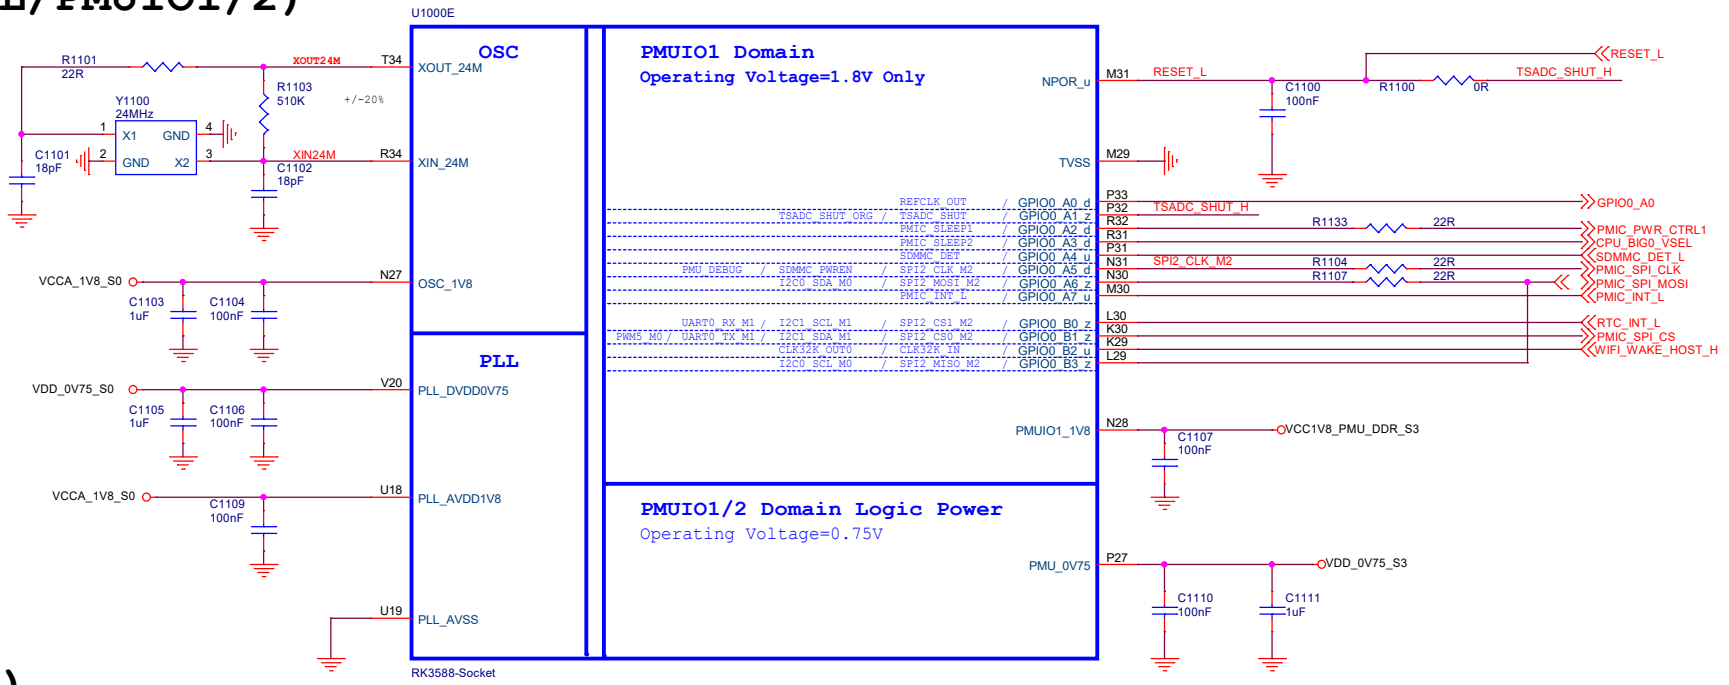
L/PMUIO1/2)

U1000E

R1101
22R

XOUT24M
T34
XOUT_24M

OSC

R1103
510K
+/-20%

Y1100
24MHz
1 X1 GND 4
2 GND X2 3

C1101
18pF

XIN24M
R34
XIN_24M

C1102
18pF

VCCA_1V8_S0
N27
OSC_1V8

C1103
1uF
C1104
100nF

PLL

VDD_0V75_S0
V20
PLL_DVDD0V75

C1105
1uF
C1106
100nF

VCCA_1V8_S0
U18
PLL_AVDD1V8

C1109
100nF

U19
PLL_AVSS

RK3588-Socket

PMUIO1 Domain
Operating Voltage=1.8V Only

NPOR_u
M31
RESET_L

C1100
100nF

R1100
0R

RESET_L
TSADC_SHUT_H

TVSS
M29

REFCLK_OUT / GPIO0_A0_d P33
TSADC_SHUT_ORG / TSADC_SHUT / GPIO0_A1_z P32
PMIC_SLEEP1 / GPIO0_A2_d R32
PMIC_SLEEP2 / GPIO0_A3_d R31
SDMMC_DET / GPIO0_A4_u P31
PMU_DEBUG / SDMMC_PWREN / SPI2_CLK_M2 / GPIO0_A5_d N31
I2C0_SDA_M0 / SPI2_MOSI_M2 / GPIO0_A6_z N30
PMIC_INT_L / GPIO0_A7_u M30

TSADC_SHUT_H
SPI2_CLK_M2

R1133 22R
R1104 22R
R1107 22R

GPIO0_A0
PMIC_PWR_CTRL1
CPU_BIG0_VSEL
SDMMC_DET_L
PMIC_SPI_CLK
PMIC_SPI_MOSI
PMIC_INT_L

UART0_RX_M1 / I2C1_SCL_M1 / SPI2_CS1_M2 / GPIO0_B0_z L30
PWM5_M0 / UART0_TX_M1 / I2C1_SDA_M1 / SPI2_CS0_M2 / GPIO0_B1_z K30
CLK32K_OUT0 / CLK32K_IN / GPIO0_B2_u K29
I2C0_SCL_M0 / SPI2_MISO_M2 / GPIO0_B3_z L29

RTC_INT_L
PMIC_SPI_CS
WIFI_WAKE_HOST_H

PMUIO1_1V8
N28
C1107
100nF
VCC1V8_PMU_DDR_S3

PMUIO1/2 Domain Logic Power
Operating Voltage=0.75V

PMU_0V75
P27
VDD_0V75_S3

C1110
100nF
C1111
1uF